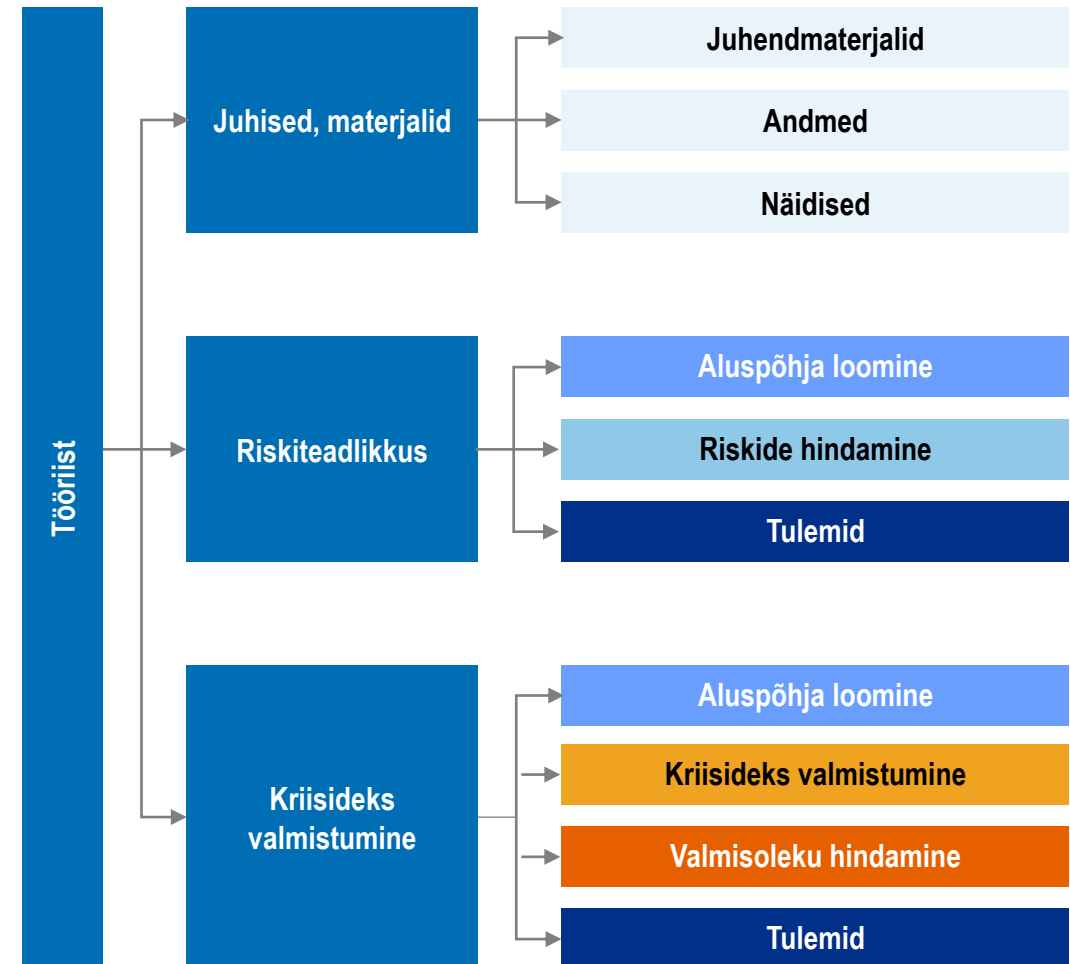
Tööriist

Juhised, materjalid

Juhendmaterjalid

Andmed

Näidised

Riskiteadlikkus

Aluspõhja loomine

Riskide hindamine

Tulemid

Kriisideks valmistumine

Aluspõhja loomine

Kriisideks valmistumine

Valmisoleku hindamine

Tulemid